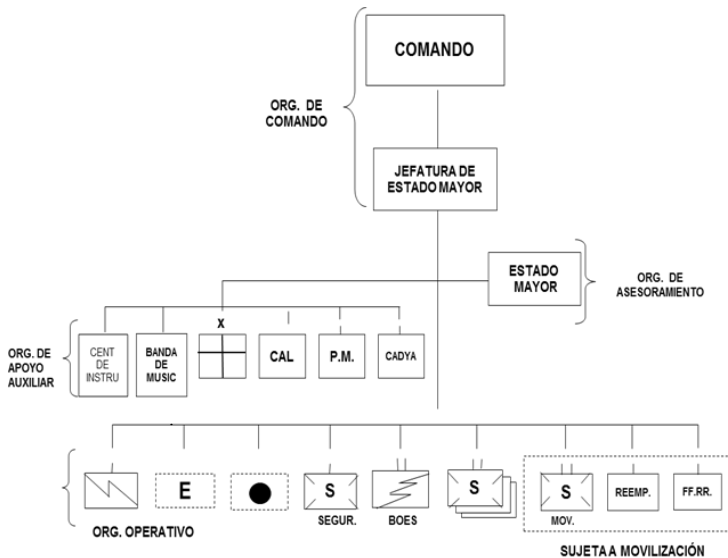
COMANDO

ORG. DE COMANDO

JEFATURA DE ESTADO MAYOR

ESTADO MAYOR

ORG. DE ASESORAMIENTO

ORG. DE APOYO AUXILIAR

CENT DE INSTRU

BANDA DE MUSIC

X

CAL

P.M.

CADYA

E

S

SEGUR.

BOES

S

S

MOV.

REEMP.

FF.RR.

ORG. OPERATIVO

SUJETA A MOVILIZACIÓN